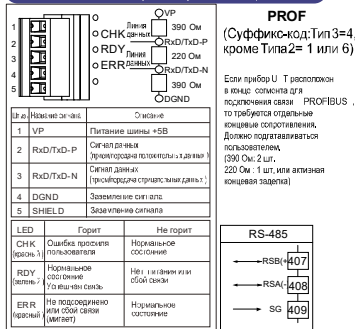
1
2
3
4
5

CHK
RDY
ERR

VP
Линия данных
390 Ом
RxD/TxD-P
Линия данных
220 Ом
RxD/TxD-N
390 Ом
DGND

| Штыр | Название сигнала | Описание |
|---|---|---|
| 1 | VP | Питание шины +5В |
| 2 | RxD/TxD-P | Сигнал данных (приемопередача положительных данных) |
| 3 | RxD/TxD-N | Сигнал данных (приемопередача отрицательных данных) |
| 4 | DGND | Заземление сигнала |
| 5 | SHIELD | Заземление сигнала |

| LED | Горит | Не горит |
|---|---|---|
| CHK (красный) | Ошибка просмотра пользователя | Нормальное состояние |
| RDY (зеленый) | Нормальное состояние Успешная связь | Нет питания или сбой связи |
| ERR (красный) | Не подсоединено или сбой связи (мигает) | Нормальное состояние |

PROF
(Суффикс-код:Тип 3=4, кроме Типа 2= 1 или 6)

Если прибор U T расположен в конце сегмента для подключения связи PROFIBUS, то требуются отдельные концевые сопротивления. Должно подготавливаться пользователем (390 Ом: 2 шт. 220 Ом : 1 шт, или активная концевая заделка)

RS-485
RSB(+) 407
RSA(-) 408
SG 409